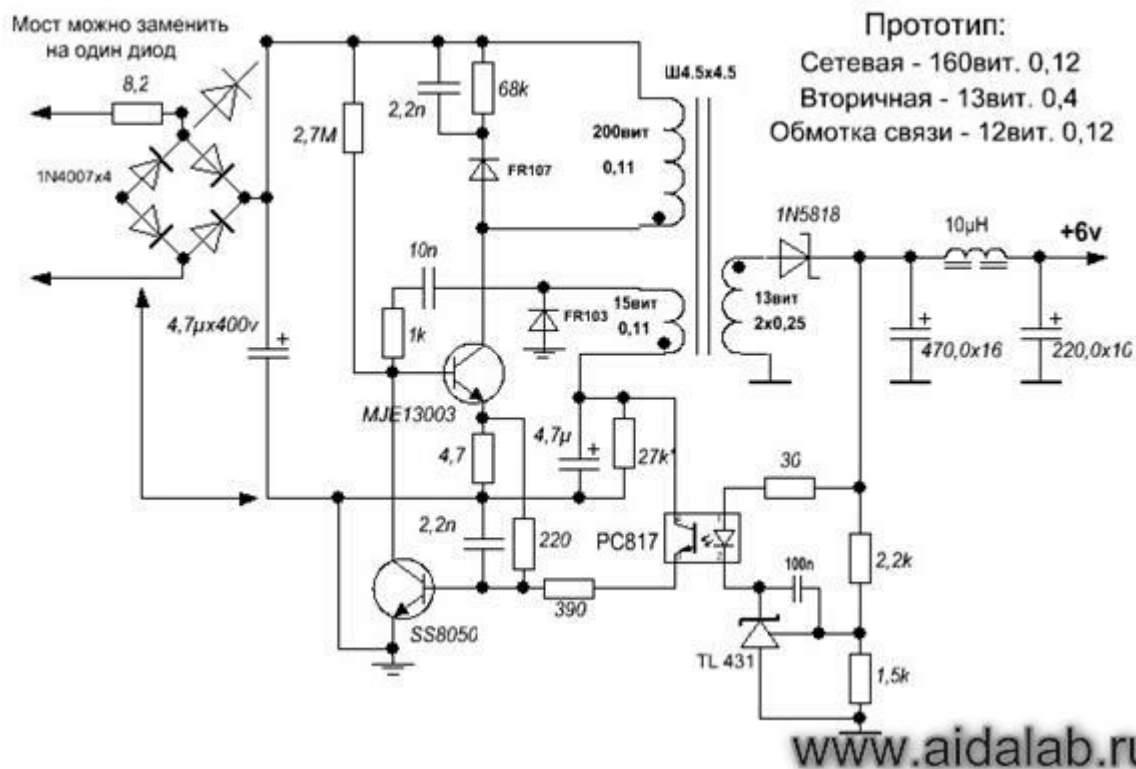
Мост можно заменить на один диод

Прототип:
Сетевая - 160вит. 0,12
Вторичная - 13вит. 0,4
Обмотка связи - 12вит. 0,12

8,2
1N4007x4
2,7M
2,2n
68k
FR107
Ш4.5x4.5
200вит
0,11
1N5818
10μH
+6v
10n
FR103
15вит
0,11
13вит
2x0,25
4,7μx400v
1k
470,0x16
220,0x10
MJE13003
4,7μ
27k*
4,7
30
2,2n
220
PC817
2,2k
100n
390
SS8050
TL 431
1,5k
www.aidalab.ru